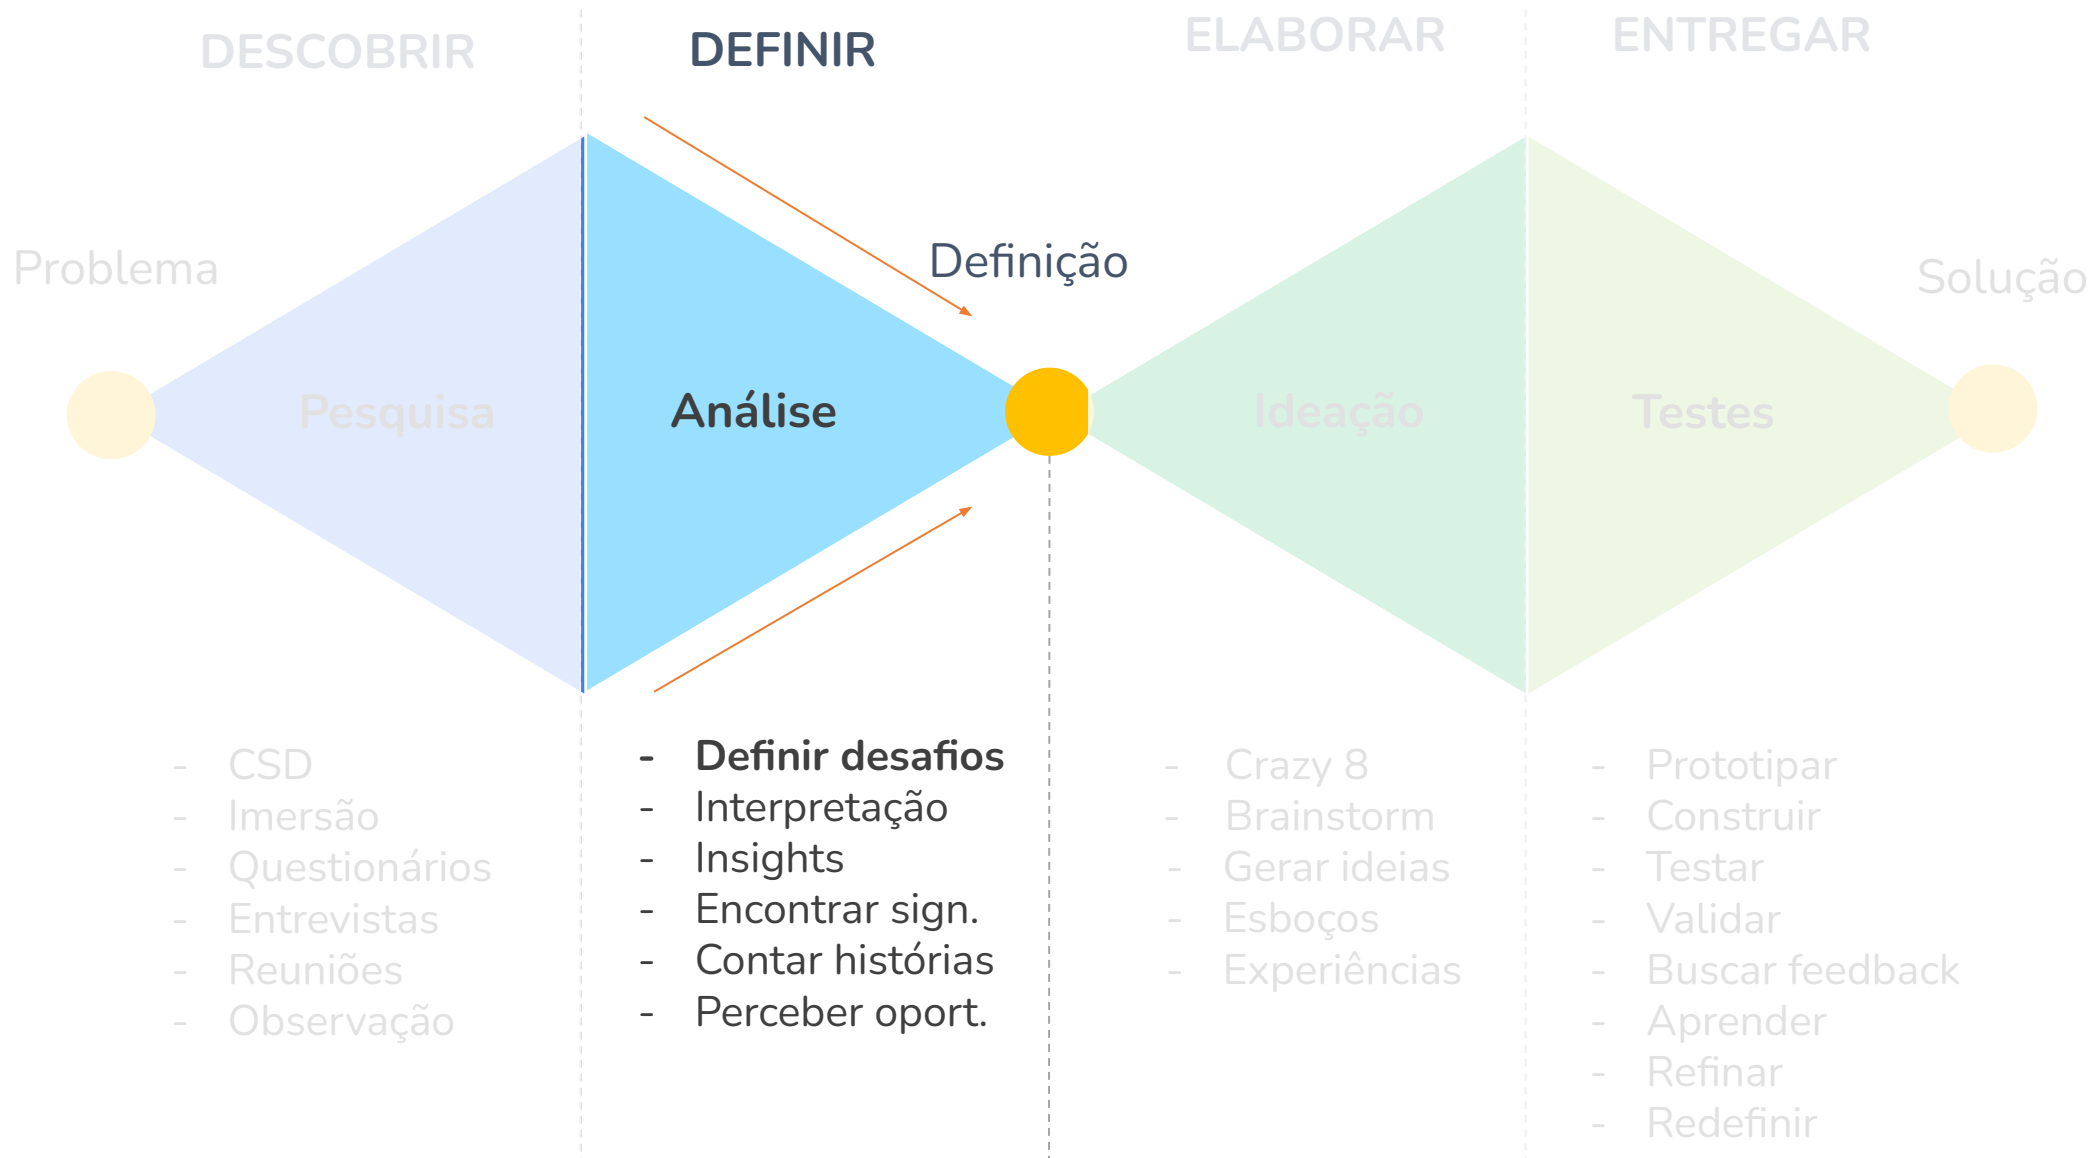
DESCOBRIR

DEFINIR

ELABORAR

ENTREGAR

Problema

Definição

Solução

Pesquisa

Análise

Ideação

Testes

- CSD
- Imersão
- Questionários
- Entrevistas
- Reuniões
- Observação

- **Definir desafios**
- Interpretação
- Insights
- Encontrar sign.
- Contar histórias
- Perceber oport.

- Crazy 8
- Brainstorm
- Gerar ideias
- Esboços
- Experiências

- Prototipar
- Construir
- Testar
- Validar
- Buscar feedback
- Aprender
- Refinar
- Redefinir